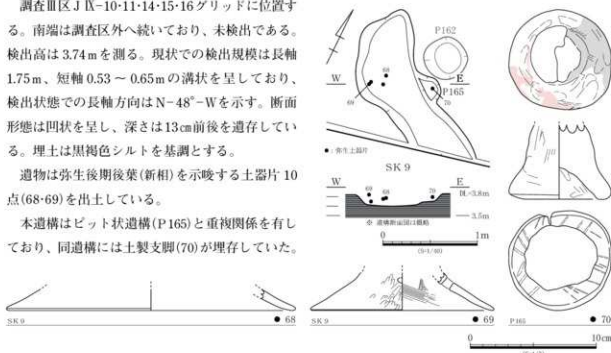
調査Ⅲ区ＪⅨ-10･11･14･15･16グリッドに位置する。南端は調査区外へ続いており、未検出である。検出高は3.74ｍを測る。現状での検出規模は長軸1.75ｍ、短軸0.53～0.65ｍの溝状を呈しており、検出状態での長軸方向はＮ-48°-Ｗを示す。断面形態は凹状を呈し、深さは13㎝前後を遺存している。埋土は黒褐色シルトを基調とする。

遺物は弥生後期後葉(新相)を示唆する土器片10点(68･69)を出土している。

本遺構はピット状遺構(Ｐ165)と重複関係を有しており、同遺構には土製支脚(70)が埋存していた。

P162

W

E

P165

69

68

70

●：弥生土器片

SK 9

W

E

DL=3.8m

3.5m

弥 遺構埋土(黒褐色シルト)

0

1m

(S=1/40)

SK 9

● 68

SK 9

● 69

P165

● 70

0

10cm

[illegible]